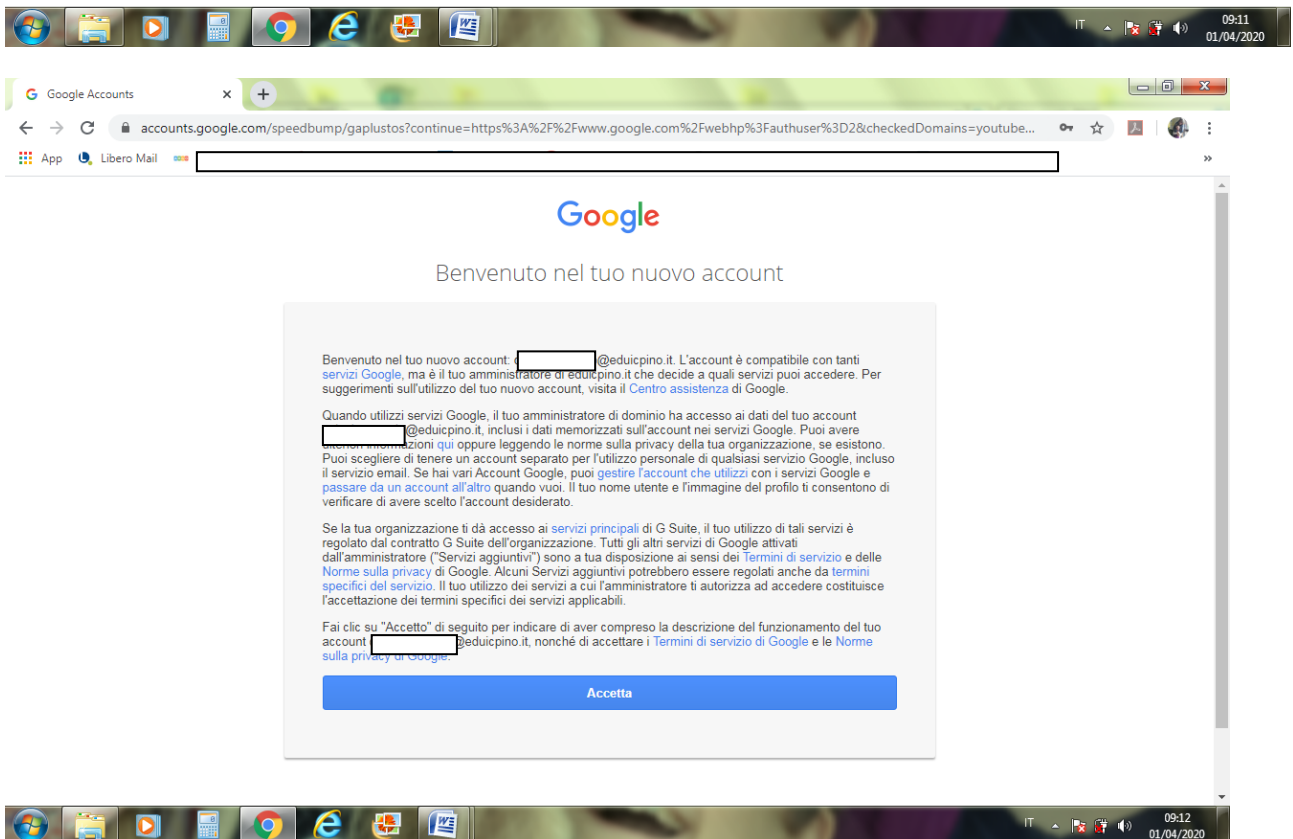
IT 09:11 01/04/2020

Google Accounts ×

accounts.google.com/speedbump/gaplustos?continue=https%3A%2F%2Fwww.google.com%2Fwebhp%3Fauthuser%3D2&checkedDomains=youtube...

App Libero Mail

Google

Benvenuto nel tuo nuovo account

Benvenuto nel tuo nuovo account: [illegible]@eduicpino.it. L'account è compatibile con tanti servizi Google, ma è il tuo amministratore di eduicpino.it che decide a quali servizi puoi accedere. Per suggerimenti sull'utilizzo del tuo nuovo account, visita il Centro assistenza di Google.

Quando utilizzi servizi Google, il tuo amministratore di dominio ha accesso ai dati del tuo account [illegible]@eduicpino.it, inclusi i dati memorizzati sull'account nei servizi Google. Puoi avere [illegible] qui oppure leggendo le norme sulla privacy della tua organizzazione, se esistono. Puoi scegliere di tenere un account separato per l'utilizzo personale di qualsiasi servizio Google, incluso il servizio email. Se hai vari Account Google, puoi gestire l'account che utilizzi con i servizi Google e passare da un account all'altro quando vuoi. Il tuo nome utente e l'immagine del profilo ti consentono di verificare di avere scelto l'account desiderato.

Se la tua organizzazione ti dà accesso ai servizi principali di G Suite, il tuo utilizzo di tali servizi è regolato dal contratto G Suite dell'organizzazione. Tutti gli altri servizi di Google attivati dall'amministratore ("Servizi aggiuntivi") sono a tua disposizione ai sensi dei Termini di servizio e delle Norme sulla privacy di Google. Alcuni Servizi aggiuntivi potrebbero essere regolati anche da termini specifici del servizio. Il tuo utilizzo dei servizi a cui l'amministratore ti autorizza ad accedere costituisce l'accettazione dei termini specifici dei servizi applicabili.

Fai clic su "Accetto" di seguito per indicare di aver compreso la descrizione del funzionamento del tuo account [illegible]@eduicpino.it, nonché di accettare i Termini di servizio di Google e le Norme sulla privacy di Google.

Accetta

IT 09:12 01/04/2020